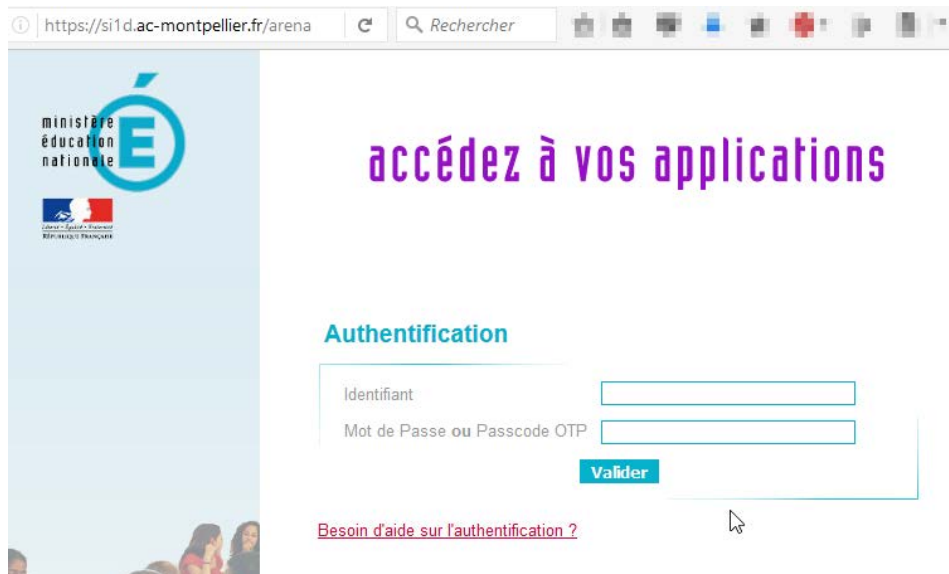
https://si1d.ac-montpellier.fr/arena

Rechercher

ministère éducation nationale

Liberté • Égalité • Fraternité
RÉPUBLIQUE FRANÇAISE

accédez à vos applications

Authentification

Identifiant

Mot de Passe ou Passcode OTP

Valider

Besoin d'aide sur l'authentification ?